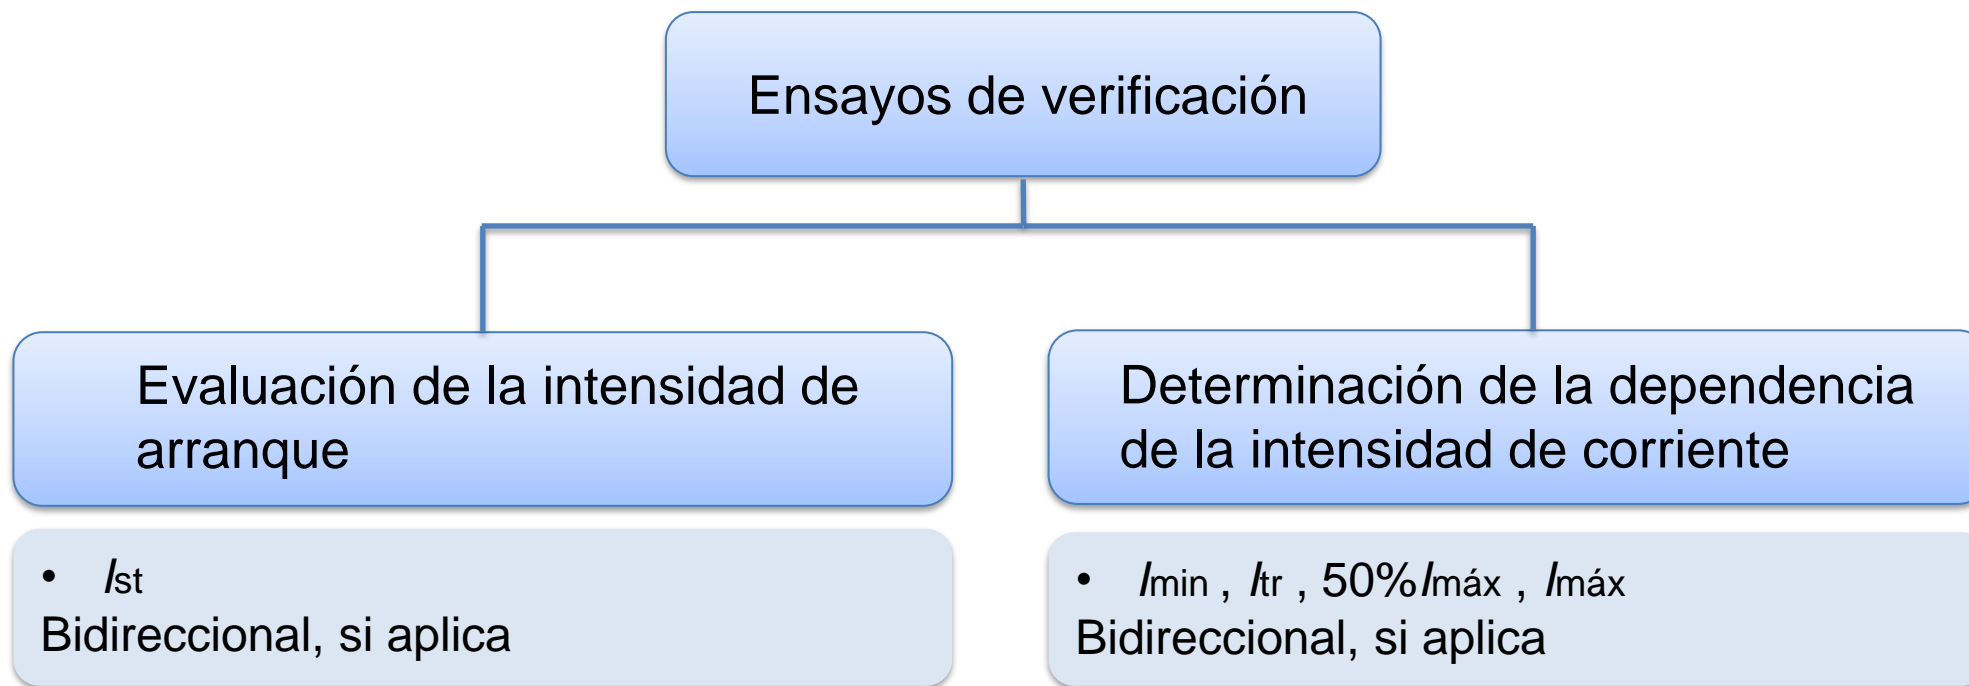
Ensayos de verificación

Evaluación de la intensidad de arranque

• $I_{st}$
Bidireccional, si aplica

Determinación de la dependencia de la intensidad de corriente

• $I_{min}$ , $I_{tr}$ , 50%$I_{máx}$ , $I_{máx}$
Bidireccional, si aplica